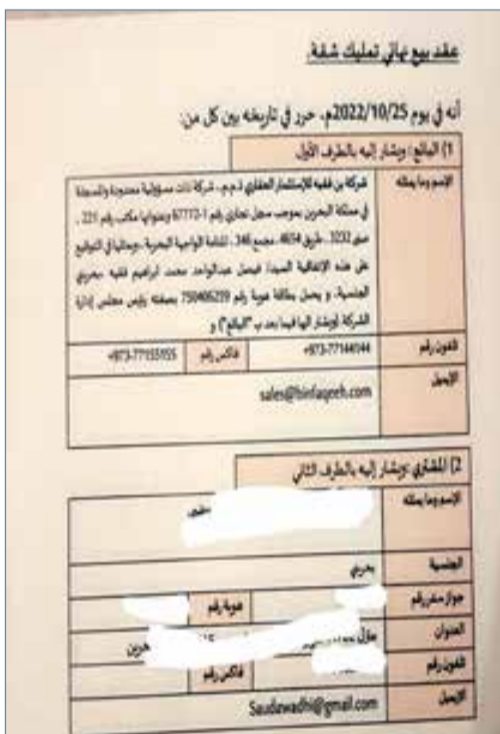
عقد بيع نهائي تمليك شقة

أنه في يوم 2022/10/25م، حرر في تاريخه بين كل من:

1) البائع: ويشار إليه بالطرف الأول

| الإسم وما يمثله | شركة بن فقيه للإستثمار العقاري ش.م.ب، شركة ذات مسؤولية محدودة والمسجلة في مملكة البحرين بموجب سجل تجاري رقم 1-67770 وعنوانها مكتب رقم 221، مبنى 2253، طريق 4654، مجمع 346، المنامة الواجهة البحرية، ويمثلها في التوقيع على هذه الإتفاقية السيد/ فيصل عبدالواحد محمد ابراهيم فقيه، بحريني الجنسية، و يحمل بطاقة هوية رقم 750405239 بصفته رئيس مجلس إدارة الشركة (ويشار إليها فيما بعد بـ "البائع") و |
|---|---|
| التلفون رقم | +973-77144944 / فاكس رقم / +973-77155955 |
| الإيميل | sales@binfaqeeh.com |

2) المشتري ويشار إليه بالطرف الثاني

| الإسم وما يمثله | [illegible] |
|---|---|
| الجنسية | بحريني |
| جواز سفر رقم | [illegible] / هوية رقم / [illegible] |
| العنوان | منزل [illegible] / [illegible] |
| التلفون رقم | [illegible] / فاكس رقم / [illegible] |
| الإيميل | Saudawadhi@gmail.com |